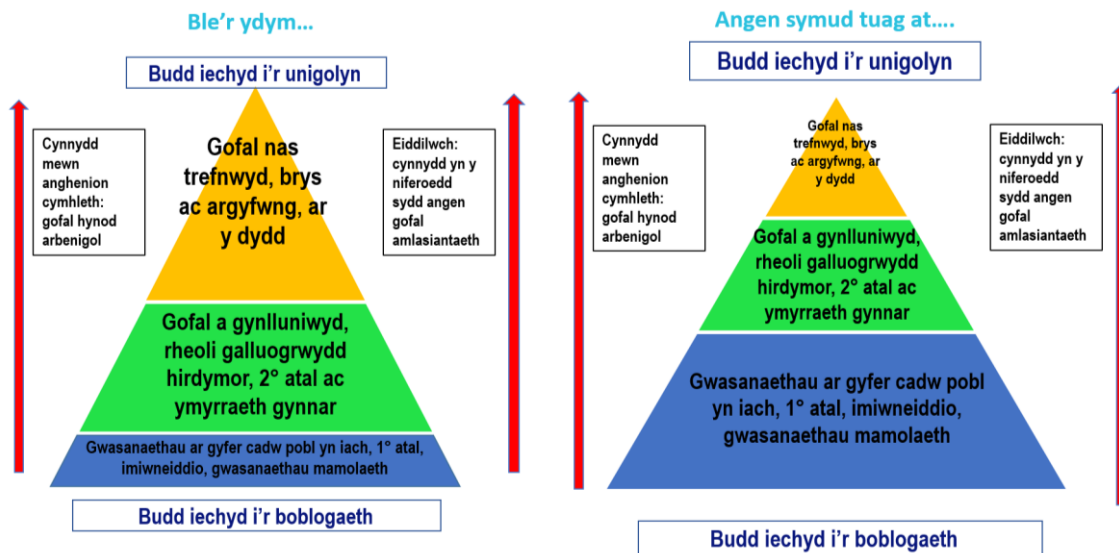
Ble'r ydym...

Budd iechyd i'r unigolyn

Cynnydd mewn anghenion cymhleth: gofal hynod arbenigol

Gofal nas trefnwyd, brys ac argyfwng, ar y dydd

Eiddilwch: cynnydd yn y niferoedd sydd angen gofal amlasiantaeth

Gofal a gynlluniwyd, rheoli galluogrwydd hirdymor, 2° atal ac ymyrraeth gynnar

Gwasanaethau ar gyfer cadw pobl yn iach, 1° atal, imiwneiddio, gwasanaethau mamolaeth

Budd iechyd i'r boblogaeth

Angen symud tuag at….

Budd iechyd i'r unigolyn

Cynnydd mewn anghenion cymhleth: gofal hynod arbenigol

Gofal nas trefnwyd, brys ac argyfwng, ar y dydd

Eiddilwch: cynnydd yn y niferoedd sydd angen gofal amlasiantaeth

Gofal a gynlluniwyd, rheoli galluogrwydd hirdymor, 2° atal ac ymyrraeth gynnar

Gwasanaethau ar gyfer cadw pobl yn iach, 1° atal, imiwneiddio, gwasanaethau mamolaeth

Budd iechyd i'r boblogaeth